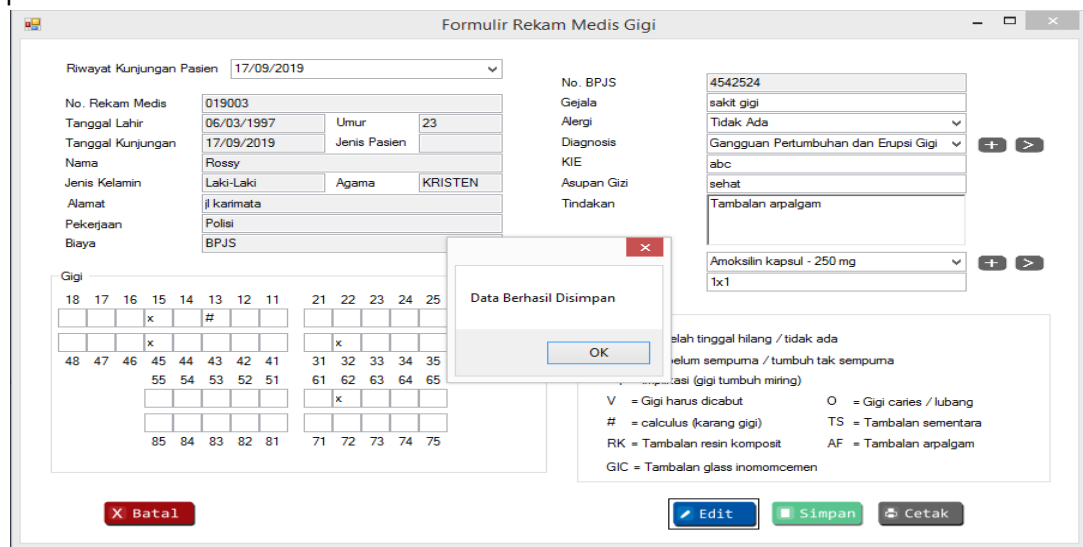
Formulir Rekam Medis Gigi

Riwayat Kunjungan Pasien 17/09/2019

No. Rekam Medis 019003
Tanggal Lahir 06/03/1997 Umur 23
Tanggal Kunjungan 17/09/2019 Jenis Pasien
Nama Rossy
Jenis Kelamin Laki-Laki Agama KRISTEN
Alamat jl karimata
Pekerjaan Polisi
Biaya BPJS

No. BPJS 4542524
Gejala sakit gigi
Alergi Tidak Ada
Diagnosis Gangguan Pertumbuhan dan Erupsi Gigi
KIE abc
Asupan Gizi sehat
Tindakan Tambalan arpalgam

Amoksilin kapsul - 250 mg
1x1

Gigi
18 17 16 15 14 13 12 11 21 22 23 24 25
x #
x x
48 47 46 45 44 43 42 41 31 32 33 34 35
55 54 53 52 51 61 62 63 64 65
x
85 84 83 82 81 71 72 73 74 75

Data Berhasil Disimpan
OK

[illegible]elah tinggal hilang / tidak ada
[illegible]belum sempurna / tumbuh tak sempurna
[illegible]impaksi (gigi tumbuh miring)
V = Gigi harus dicabut O = Gigi caries / lubang
# = calculus (karang gigi) TS = Tambalan sementara
RK = Tambalan resin komposit AF = Tambalan arpalgam
GIC = Tambalan glass inomomcemen

Batal
Edit
Simpan
Cetak